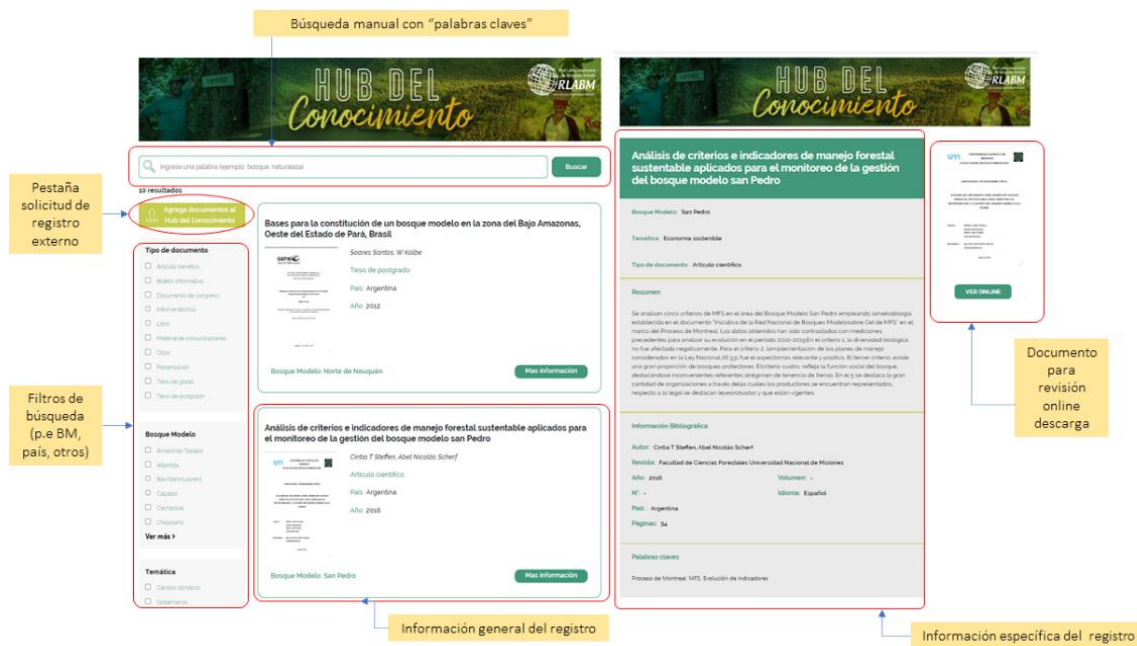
Búsqueda manual con "palabras claves"

HUB DEL Conocimiento

RLABM

Ingrese una palabra (ejemplo: bosque, naturaleza)

Buscar

10 resultados

Pestaña solicitud de registro externo

Agrega documentos al Hub del Conocimiento

Tipo de documento
Artículo científico
Boletín informativo
Documento de congreso
Informe técnico
Libro
Material de comunicaciones
Otro
Presentación
Tesis de grado
Tesis de postgrado

Filtros de búsqueda (p.e BM, país, otros)

Bosque Modelo
Amazonas Tapajós
Atlantida
Bio-Bío
Caçador
Carrasqual
Chiquitano
Ver más >

Temática
Cambio climático
Gobernanza

Bases para la constitución de un bosque modelo en la zona del Bajo Amazonas, Oeste del Estado de Pará, Brasil

Soares Santos, W Kolbe
Tesis de postgrado
País: Argentina
Año: 2012

Bosque Modelo: Norte de Neuquén
Mas información

Análisis de criterios e indicadores de manejo forestal sustentable aplicados para el monitoreo de la gestión del bosque modelo san Pedro

Cintia T Steffen, Abel Nicolás Scherf
Artículo científico
País: Argentina
Año: 2016

Bosque Modelo: San Pedro
Mas información

Información general del registro

HUB DEL Conocimiento

RLABM

Análisis de criterios e indicadores de manejo forestal sustentable aplicados para el monitoreo de la gestión del bosque modelo san Pedro

Bosque Modelo: San Pedro

Temática: Economía sostenible

Tipo de documento: Artículo científico

Resumen

Se analizan cinco criterios de MFS en el área del Bosque Modelo San Pedro empleando (metodología establecida en el documento "Iniciativa de la Red Nacional de Bosques Modelo sobre C&I de MFS" en el marco del Proceso de Montreal. Los datos obtenidos han sido contrastados con mediciones precedentes para analizar su evolución en el período 2010-2015.En el criterio 1, la diversidad biológica no fue afectada negativamente. Para el criterio 2, (implementación de los planes de manejo considerados en la Ley Nacional 26.331 fue el aspecto más relevante y positivo. El tercer criterio, existe una gran proporción de bosques protectores. El criterio cuatro, refleja la función social del bosque, destacándose inconvenientes referentes al régimen de tenencia de tierras. En el 5 se destaca la gran cantidad de organizaciones a traves de las cuales los productores se encuentran representados, respecto a lo legal se dedican leyes robustas y que están vigentes.

Información Bibliográfica

Autor: Cintia T Steffen, Abel Nicolás Scherf
Revista: Facultad de Ciencias Forestales Universidad Nacional de Misiones
Año: 2016
Volumen: -
N°: -
Idioma: Español
País: Argentina
Paginas: 54

Palabras claves

Proceso de Montreal, MFS, Evolución de indicadores

VER ONLINE

Documento para revisión online descarga

Información específica del registro